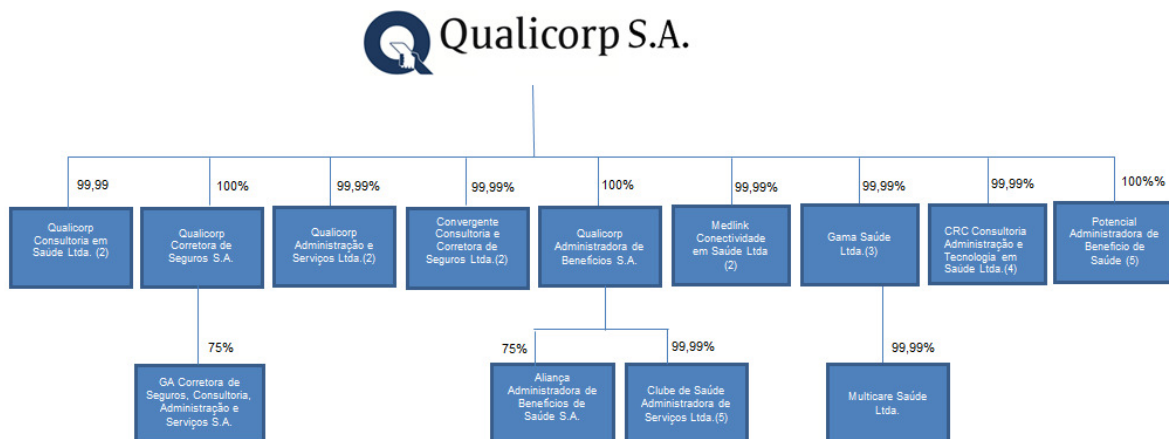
Qualicorp S.A.

99,99

Qualicorp Consultoria em Saúde Ltda. (2)

100%

Qualicorp Corretora de Seguros S.A.

75%

GA Corretora de Seguros, Consultoria, Administração e Serviços S.A.

99,99%

Qualicorp Administração e Serviços Ltda.(2)

99,99%

Convergente Consultoria e Corretora de Seguros Ltda.(2)

100%

Qualicorp Administradora de Benefícios S.A.

75%

Aliança Administradora de Benefícios de Saúde S.A.

99,99%

Clube de Saúde Administradora de Serviços Ltda.(5)

99,99%

Medlink Conectividade em Saúde Ltda (2)

99,99%

Gama Saúde Ltda.(3)

99,99%

Multicare Saúde Ltda.

99,99%

CRC Consultoria Administração e Tecnologia em Saúde Ltda.(4)

100%%

Potencial Administradora de Benefício de Saúde (5)